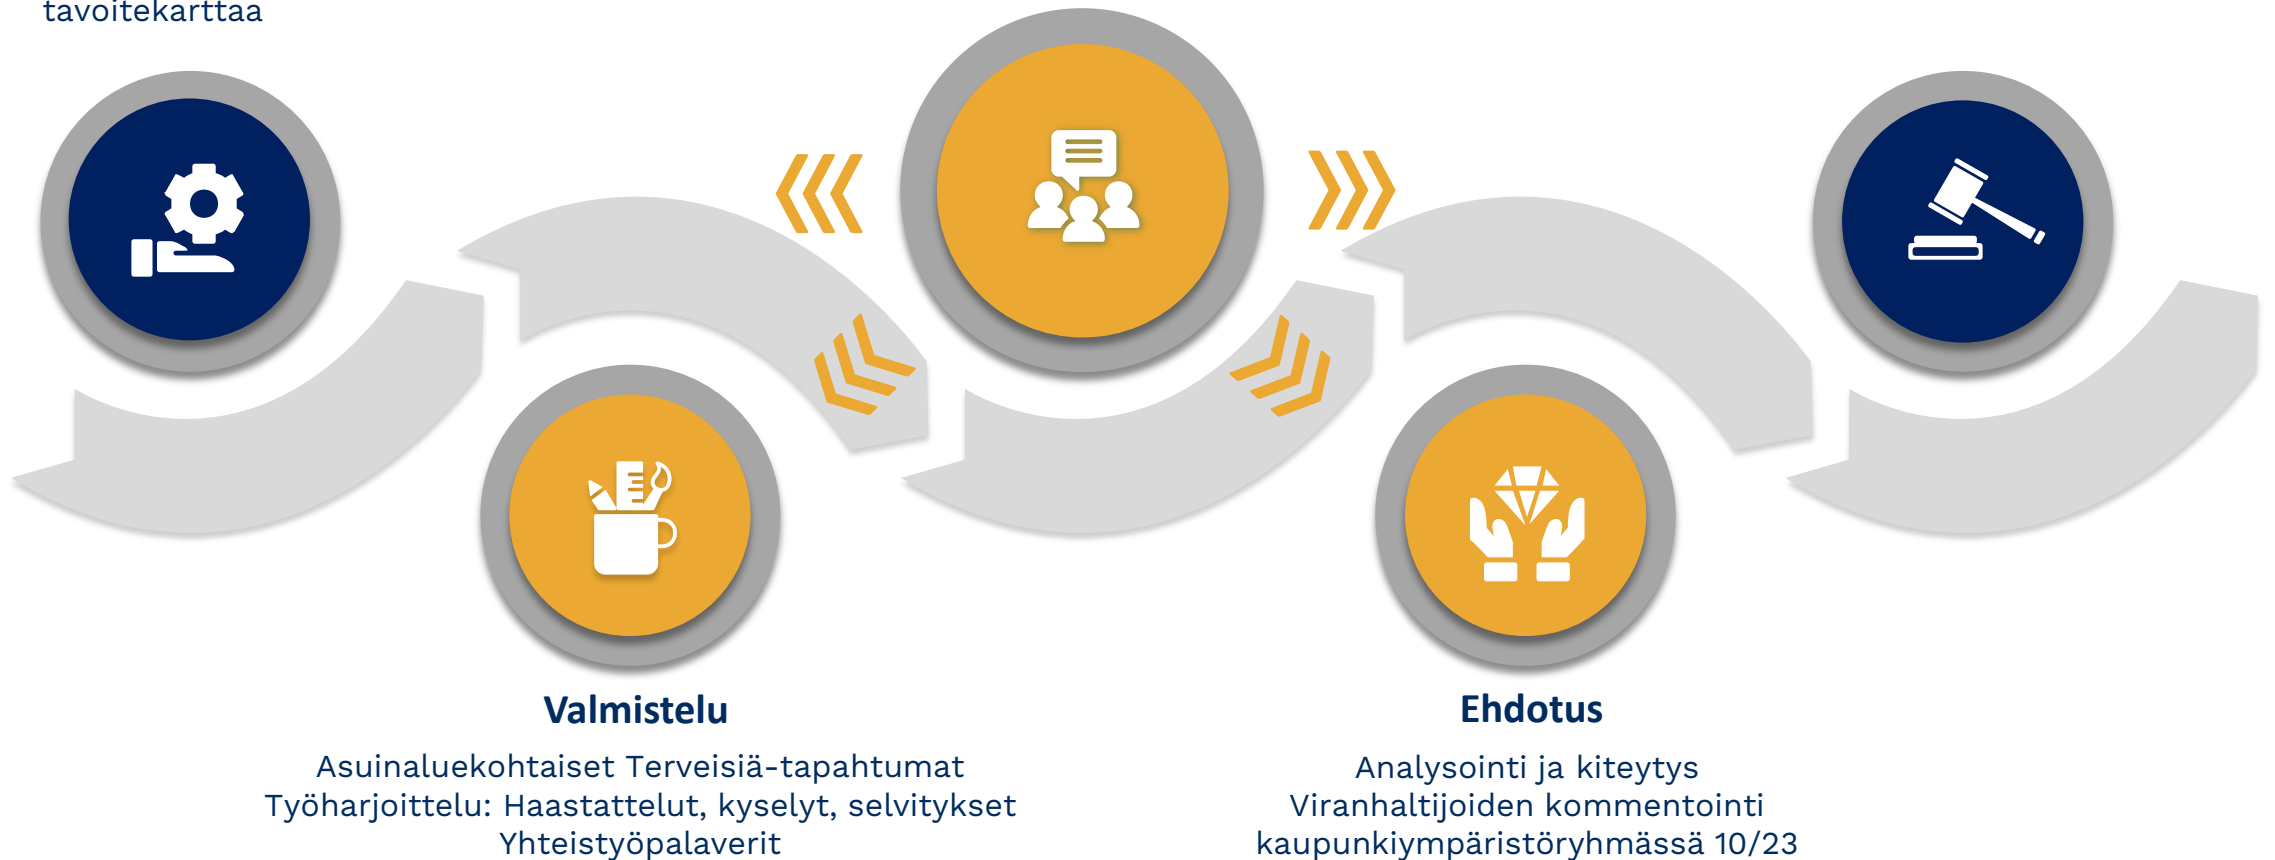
tavoitekarttaa

Valmistelu

Asuinaluekohtaiset Terveisiä-tapahtumat
Työharjoittelu: Haastattelut, kyselyt, selvitykset
Yhteistyöpalaverit

Ehdotus

Analysointi ja kiteytys
Viranhaltijoiden kommentointi
kaupunkiympäristöryhmässä 10/23